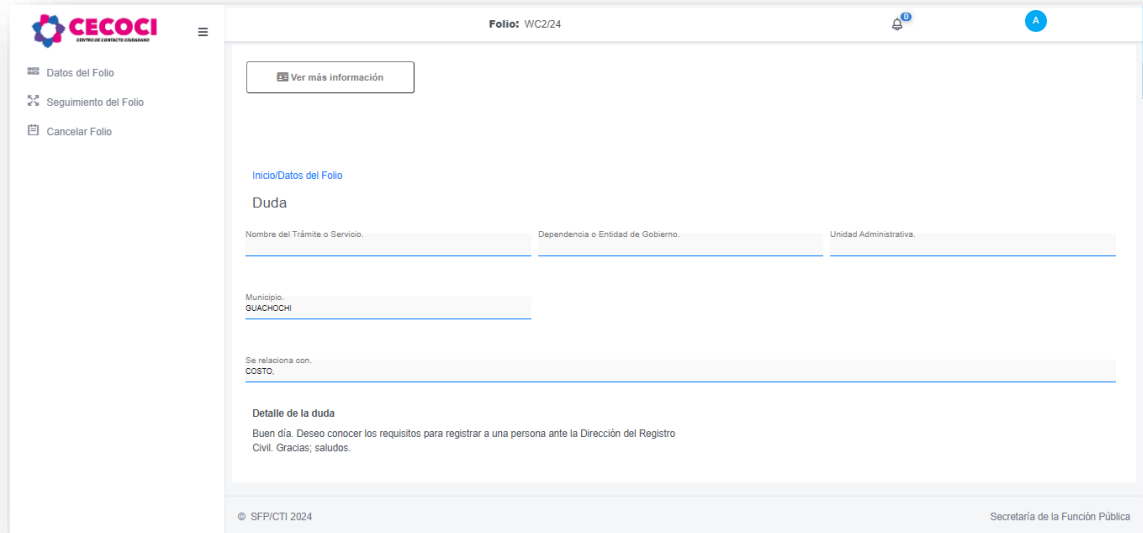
CECOCI
CENTRO DE CONTACTO CIUDADANO

Datos del Folio
Seguimiento del Folio
Cancelar Folio

Folio: WC2/24

0

A

Ver más información

Inicio/Datos del Folio

Duda

Nombre del Trámite o Servicio.

Dependencia o Entidad de Gobierno.

Unidad Administrativa.

Municipio.
GUACHOCHI

Se relaciona con.
COSTO,

Detalle de la duda

Buen día. Deseo conocer los requisitos para registrar a una persona ante la Dirección del Registro Civil. Gracias; saludos.

© SFP/CTI 2024

Secretaría de la Función Pública